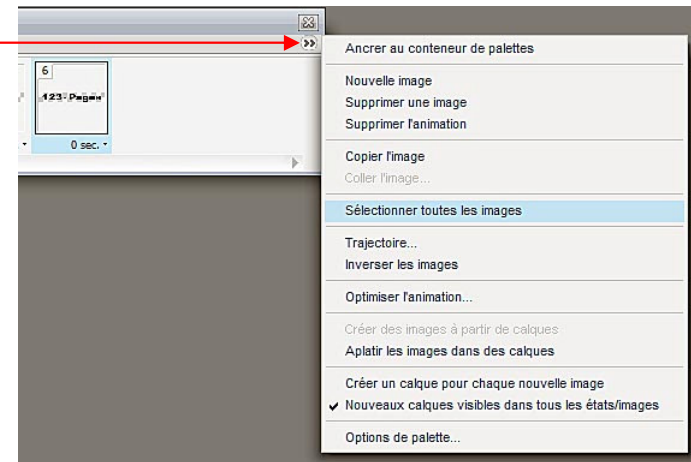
6

123-Pagan

0 sec.

Ancrer au conteneur de palettes

Nouvelle image
Supprimer une image
Supprimer l'animation

Copier l'image
Coller l'image...

Sélectionner toutes les images

Trajectoire...
Inverser les images

Optimiser l'animation...

Créer des images à partir de calques
Aplatir les images dans des calques

Créer un calque pour chaque nouvelle image
✔ Nouveaux calques visibles dans tous les états/images

Options de palette...